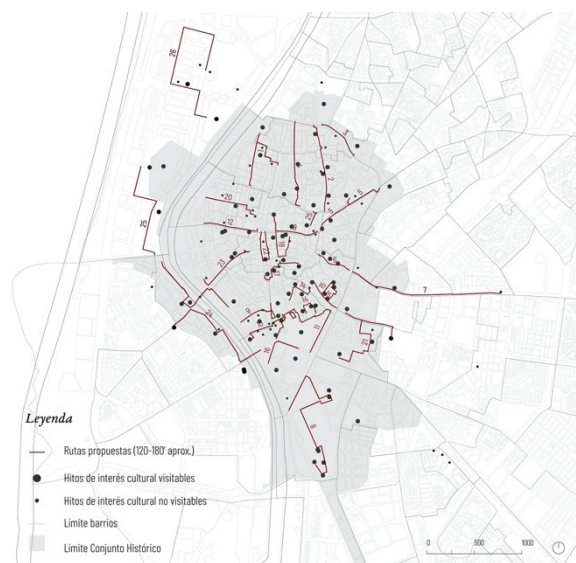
26
25
20
12
21
24
9
18
16
3
2
5
4
10
7
11
8
Leyenda
Rutas propuestas (120-180' aprox.)
Hitos de interés cultural visitables
Hitos de interés cultural no visitables
Límite barrios
Límite Conjunto Histórico
0
500
1000